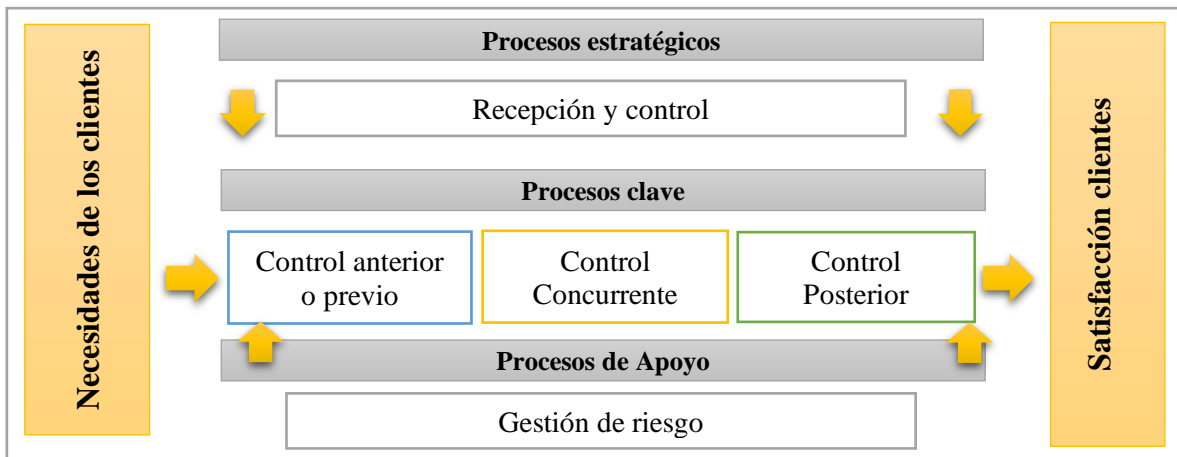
Necesidades de los clientes

Procesos estratégicos

Recepción y control

Procesos clave

Control anterior o previo

Control Concurrente

Control Posterior

Procesos de Apoyo

Gestión de riesgo

Satisfacción clientes